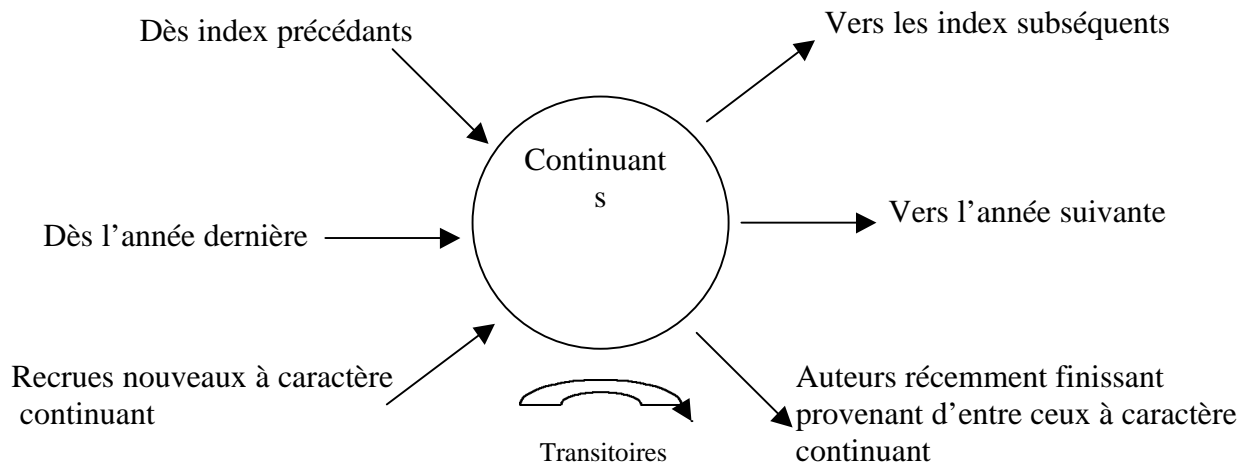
Dès index précédants

Vers les index subséquents

Continuant
s

Dès l'année dernière

Vers l'année suivante

Recrues nouveaux à caractère continuant

Transitoires

Auteurs récemment finissant provenant d'entre ceux à caractère continuant